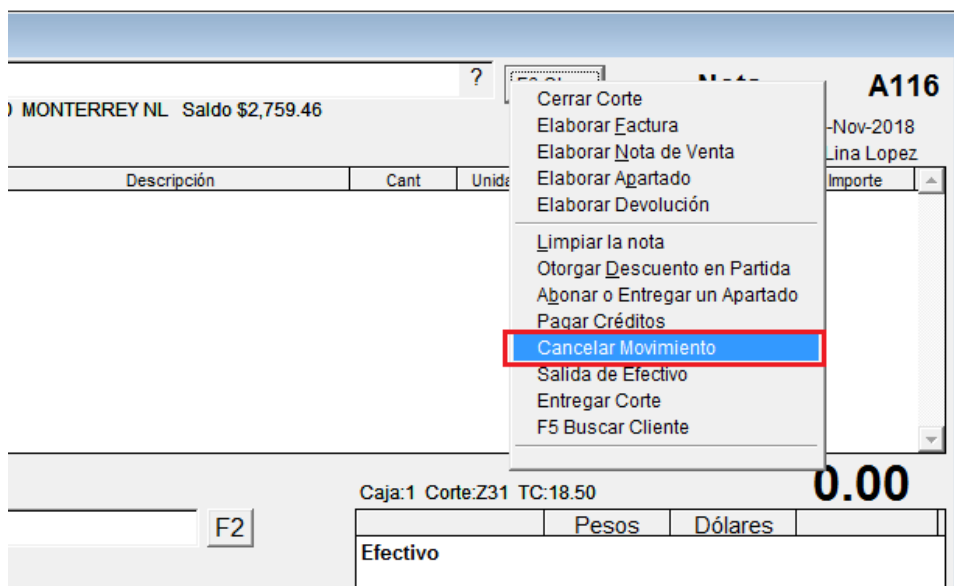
? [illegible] Nota A116

) MONTERREY NL Saldo $2,759.46

-Nov-2018

Lina Lopez

Descripción | Cant | Unida | Importe

Cerrar Corte
Elaborar Factura
Elaborar Nota de Venta
Elaborar Apartado
Elaborar Devolución
Limpiar la nota
Otorgar Descuento en Partida
Abonar o Entregar un Apartado
Pagar Créditos
Cancelar Movimiento
Salida de Efectivo
Entregar Corte
F5 Buscar Cliente

Caja:1 Corte:Z31 TC:18.50

0.00

F2

| | Pesos | Dólares | |
|---|---|---|---|
| Efectivo | | | |